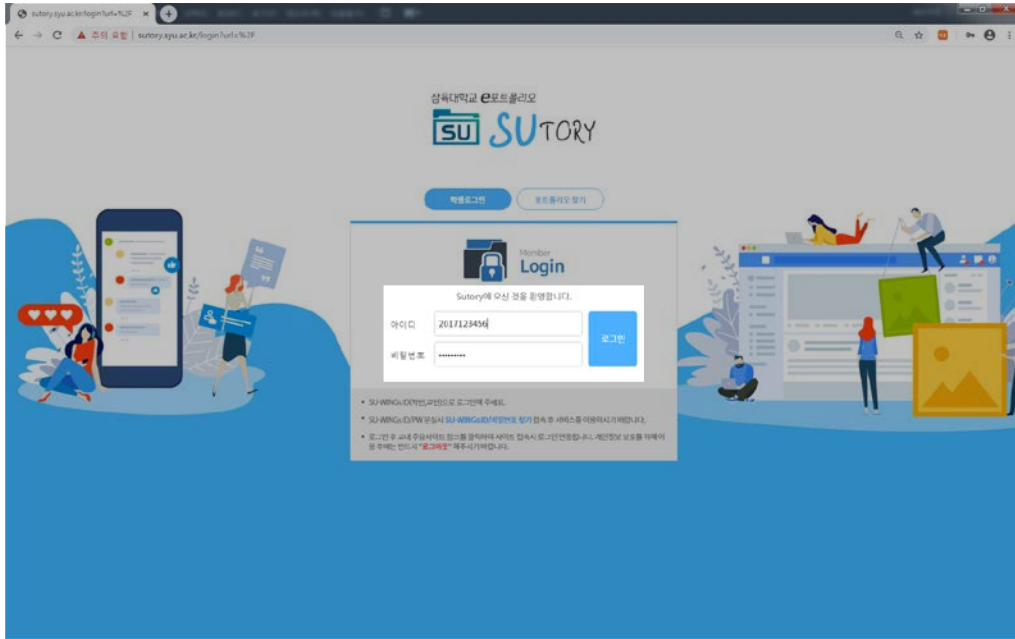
sutory.syu.ac.kr/login?url=%2F

주의 요함 | sutory.syu.ac.kr/login?url=%2F

삼육대학교 e포트폴리오
SU SUTORY

학생로그인
포트폴리오 찾기

Member
Login

Sutory에 오신 것을 환영합니다.

아이디 2017123456
비밀번호 ••••••••••
로그인

• SU-WINGs ID(학번,교번)으로 로그인해 주세요.

• SU-WINGs ID/PW 분실시 SU-WINGs ID/비밀번호 찾기 접속 후 서비스를 이용하시기 바랍니다.

• 로그인 후 교내 주요사이트 링크를 클릭하여 사이트 접속시 로그인연동됩니다. 개인정보 보호를 위해 이용 후에는 반드시 "로그아웃" 해주시기 바랍니다.